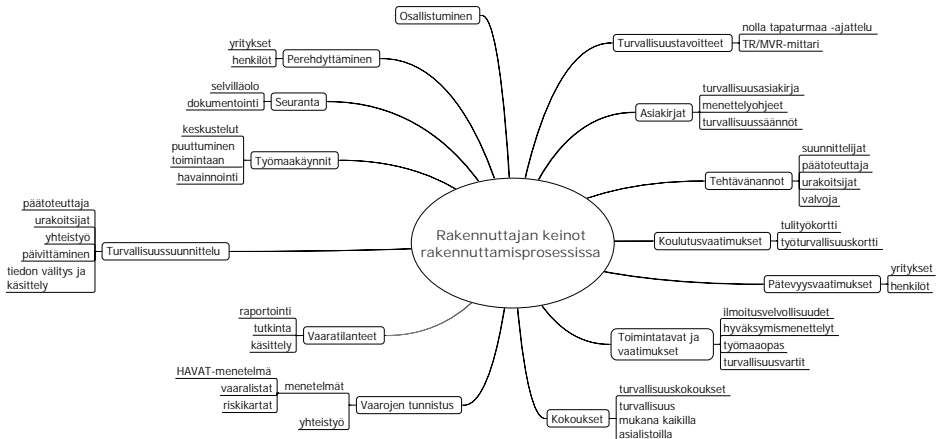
Rakennuttajan keinot rakennuttamisprosessissa

Osallistuminen

Perehdyttäminen
yritykset
henkilöt

Seuranta
selvilläolo
dokumentointi

Työmaakäynnit
keskustelut
puuttuminen toimintaan
havainnointi

Turvallisuussuunnittelu
päätoteuttaja
urakoitsijat
yhteistyö
päivittäminen
tiedon välitys ja käsittely

Vaaratilanteet
raportointi
tutkinta
käsittely

Vaarojen tunnistus
menetelmät
HAVAT-menetelmä
vaaralistat
riskikartat
yhteistyö

Turvallisuustavoitteet
nolla tapaturmaa -ajattelu
TR/MVR-mittari

Asiakirjat
turvallisuusasiakirja
menettelyohjeet
turvallisuussäännöt

Tehtävänannot
suunnittelijat
päätoteuttaja
urakoitsijat
valvoja

Koulutusvaatimukset
tulityökortti
työturvallisuuskortti

Pätevyysvaatimukset
yritykset
henkilöt

Toimintatavat ja vaatimukset
ilmoitusvelvollisuudet
hyväksymismenettelyt
työmaaopas
turvallisuusvartit

Kokoukset
turvallisuuskokoukset
turvallisuus mukana kaikilla asialistoilla